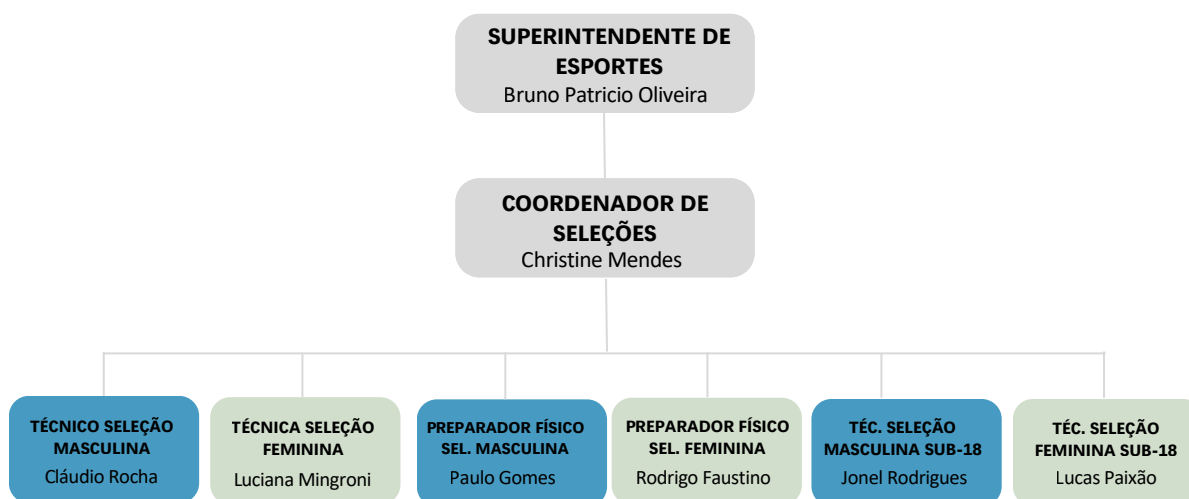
SUPERINTENDENTE DE ESPORTES
Bruno Patricio Oliveira

COORDENADOR DE SELEÇÕES
Christine Mendes

TÉCNICO SELEÇÃO MASCULINA
Cláudio Rocha

TÉCNICA SELEÇÃO FEMININA
Luciana Mingroni

PREPARADOR FÍSICO SEL. MASCULINA
Paulo Gomes

PREPARADOR FÍSICO SEL. FEMININA
Rodrigo Faustino

TÉC. SELEÇÃO MASCULINA SUB-18
Jonel Rodrigues

TÉC. SELEÇÃO FEMININA SUB-18
Lucas Paixão